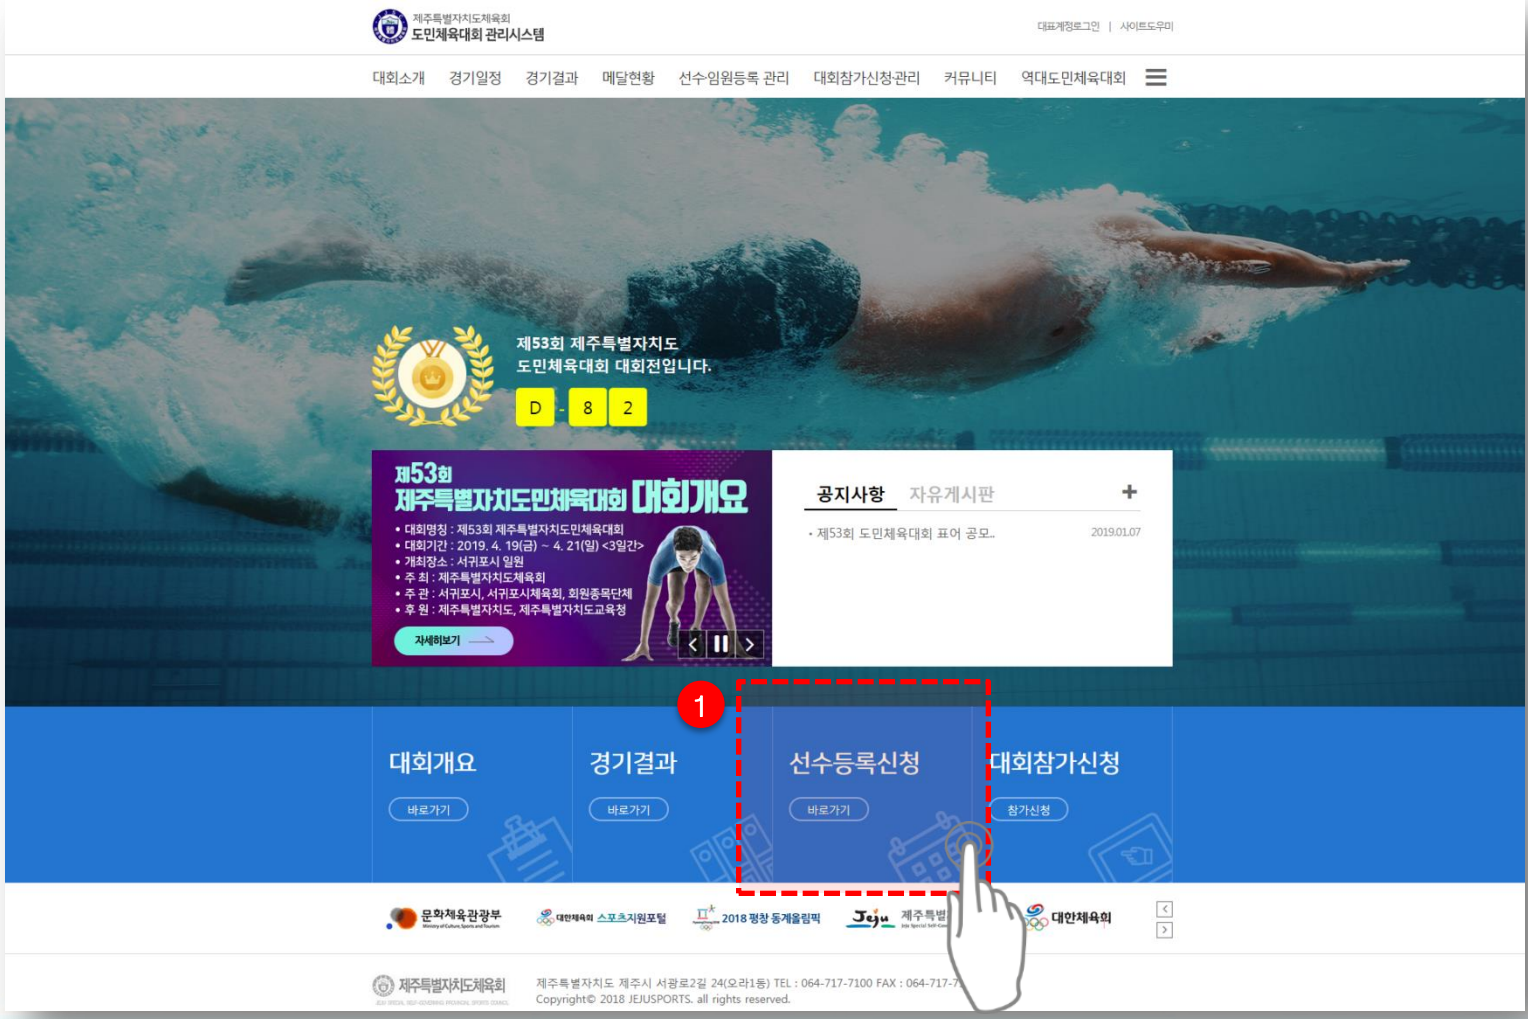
제주특별자치도체육회
도민체육대회 관리시스템

대표계정로그인 | 사이트도우미

대회소개 경기일정 경기결과 메달현황 선수임원등록 관리 대회참가신청관리 커뮤니티 역대도민체육대회

제53회 제주특별자치도
도민체육대회 대회전입니다.

D - 8 2

제53회
제주특별자치도민체육대회 대회개요
• 대회명칭 : 제53회 제주특별자치도민체육대회
• 대회기간 : 2019. 4. 19(금) ~ 4. 21(일) <3일간>
• 개최장소 : 서귀포시 일원
• 주 최 : 제주특별자치도체육회
• 주 관 : 서귀포시, 서귀포시체육회, 회원종목단체
• 후 원 : 제주특별자치도, 제주특별자치도교육청

자세히보기

공지사항 자유게시판 +

• 제53회 도민체육대회 표어 공모.. 2019.01.07

1

대회개요
바로가기

경기결과
바로가기

선수등록신청
바로가기

대회참가신청
참가신청

문화체육관광부
Ministry of Culture, Sports and Tourism

대한체육회 스포츠지원포털

2018 평창 동계올림픽

Jeju 제주특별

대한체육회

제주특별자치도체육회

제주특별자치도 제주시 서광로2길 24(오라1동) TEL : 064-717-7100 FAX : 064-717-7
Copyright© 2018 JEJUSPORTS. all rights reserved.